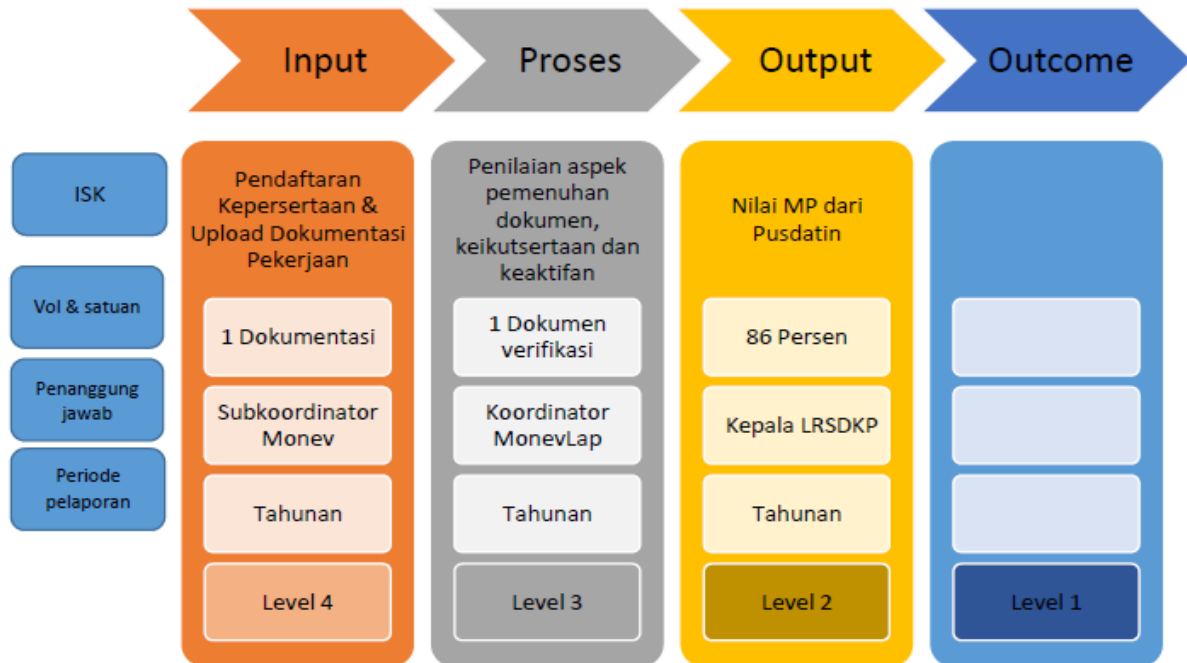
Input

Proses

Output

Outcome

ISK

Vol & satuan

Penanggung jawab

Periode pelaporan

Pendaftaran Kepersertaan & Upload Dokumentasi Pekerjaan

1 Dokumentasi

Subkoordinator Monev

Tahunan

Level 4

Penilaian aspek pemenuhan dokumen, keikutsertaan dan keaktifan

1 Dokumen verifikasi

Koordinator MonevLap

Tahunan

Level 3

Nilai MP dari Pusdatin

86 Persen

Kepala LRSDKP

Tahunan

Level 2

Level 1